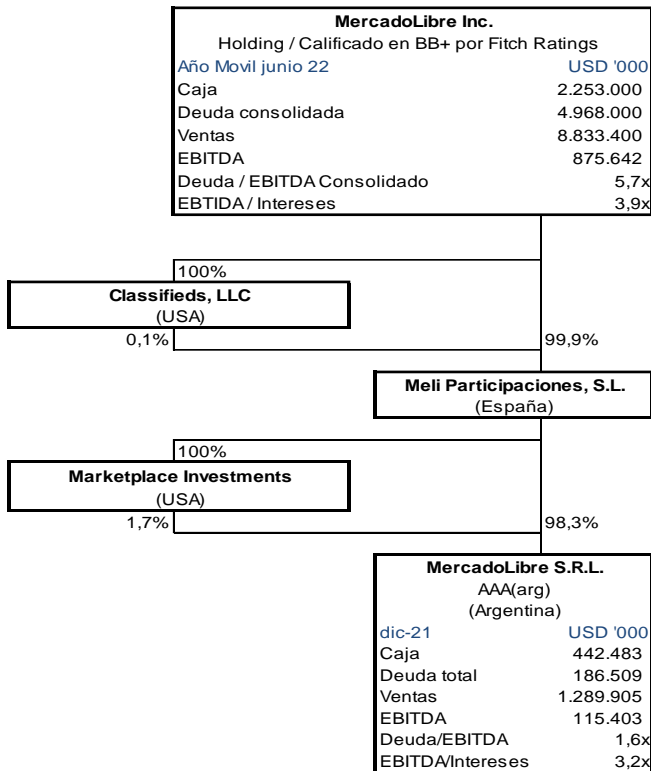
**MercadoLibre Inc.**
Holding / Calificado en BB+ por Fitch Ratings

| Año Movil junio 22 | USD '000 |
|---|---|
| Caja | 2.253.000 |
| Deuda consolidada | 4.968.000 |
| Ventas | 8.833.400 |
| EBITDA | 875.642 |
| Deuda / EBITDA Consolidado | 5,7x |
| EBTIDA / Intereses | 3,9x |

100%

**Classifieds, LLC**
(USA)

0,1%

99,9%

**Meli Participaciones, S.L.**
(España)

100%

**Marketplace Investments**
(USA)

1,7%

98,3%

**MercadoLibre S.R.L.**
AAA(arg)
(Argentina)

| dic-21 | USD '000 |
|---|---|
| Caja | 442.483 |
| Deuda total | 186.509 |
| Ventas | 1.289.905 |
| EBITDA | 115.403 |
| Deuda/EBITDA | 1,6x |
| EBITDA/Intereses | 3,2x |